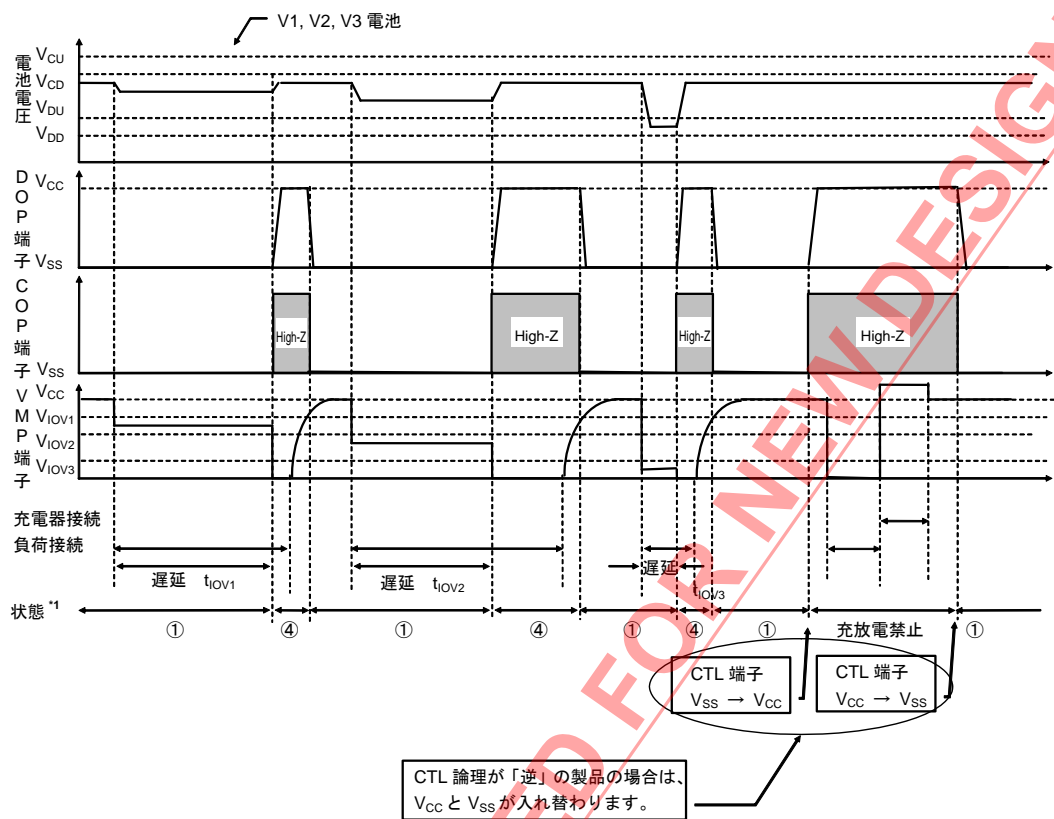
V1, V2, V3 電池

電池電圧 $V_{CU}$ $V_{CD}$ $V_{DU}$ $V_{DD}$

DOP端子 $V_{CC}$ $V_{SS}$

COP端子 $V_{SS}$

High-Z High-Z High-Z High-Z

VMP端子 $V_{CC}$ $V_{IOV1}$ $V_{IOV2}$ $V_{IOV3}$

充電器接続
負荷接続

遅延 $t_{IOV1}$ 遅延 $t_{IOV2}$ 遅延 $t_{IOV3}$

状態 *1 ① ④ ① ④ ① ④ ① 充放電禁止 ①

CTL 端子 $V_{SS}$ → $V_{CC}$

CTL 端子 $V_{CC}$ → $V_{SS}$

CTL 論理が「逆」の製品の場合は、$V_{CC}$ と $V_{SS}$ が入れ替わります。

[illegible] FOR NEW DESIG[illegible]